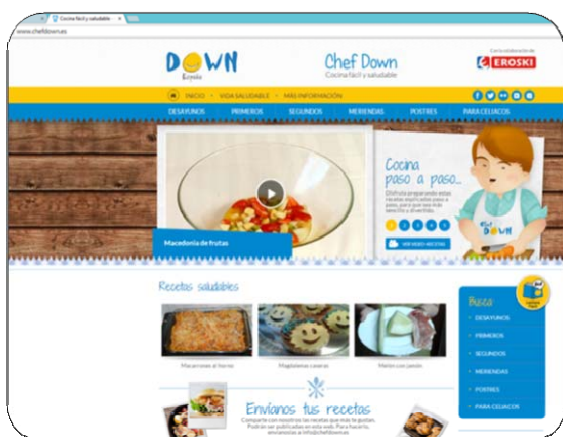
Cocina fácil y saludable
www.chefdown.es

DOWN España

Chef Down
Cocina fácil y saludable

Con la colaboración de
EROSKI

INICIO | VIDA SALUDABLE | MÁS INFORMACIÓN

DESAYUNOS | PRIMEROS | SEGUNDOS | MERIENDAS | POSTRES | PARA CELIACOS

Macedonia de frutas

Cocina paso a paso...
Disfruta preparando estas recetas explicadas paso a paso, para que sea más sencillo y divertido.

1 2 3 4 5

VER VIDEO RECETAS

Chef DOWN

Recetas saludables

Macarrones al horno
Magdalenas caseras
Melón con jamón

Busca

DESAYUNOS
PRIMEROS
SEGUNDOS
MERIENDAS
POSTRES
PARA CELIACOS

Envíanos tus recetas
Comparte con nosotros las recetas que más te gustan. Podrán ser publicadas en esta web. Para hacerlo, envíanoslas a info@chefdown.es